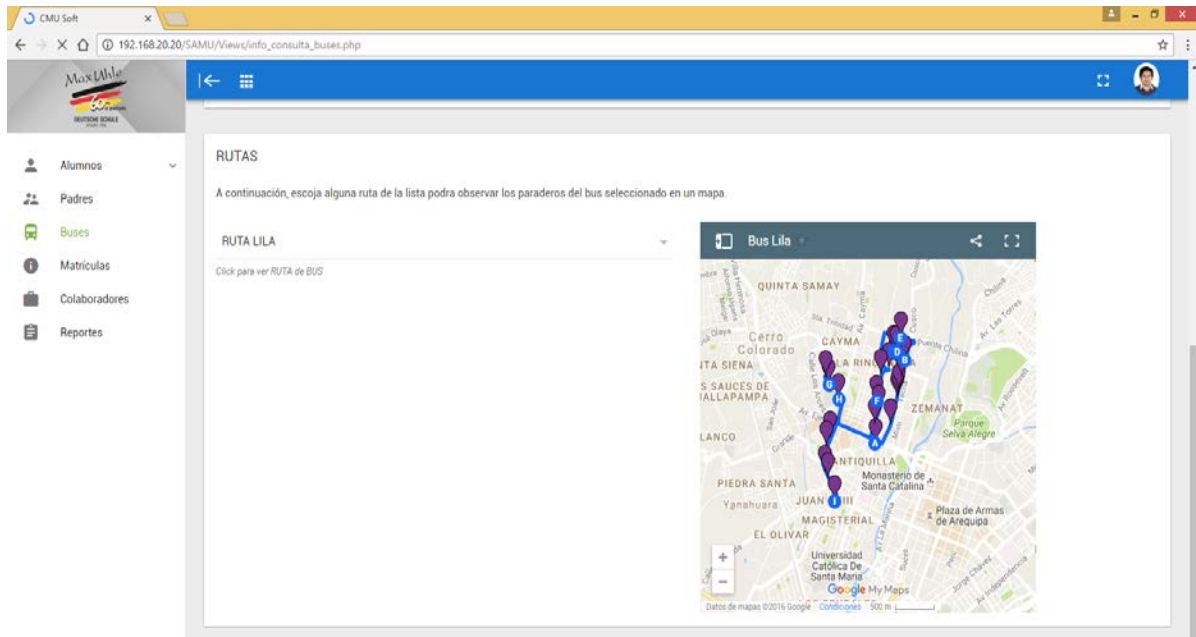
CMU Soft ×

192.168.20.20/SAMU/Views/info_consulta_buses.php

Max Uhle
60
DEUTSCHE SCHULE

Alumnos
Padres
Buses
Matrículas
Colaboradores
Reportes

RUTAS

A continuación, escoja alguna ruta de la lista podra observar los paraderos del bus seleccionado en un mapa.

RUTA LILA

Click para ver RUTA de BUS

Bus Lila

QUINTA SAMAY
Cerro Colorado
CAYMA
LA RINCONADA
TA SIENA
S SAUCES DE IALLAPAMPA
ZEMANAT
Parque Selva Alegre
LANCO
ANTIQUILLA
PIEDRA SANTA
Monasterio de Santa Catalina
Yanahuara
JUAN XXIII
Plaza de Armas de Arequipa
MAGISTERIAL
EL OLIVAR
Universidad Católica De Santa María
Google My Maps
Datos de mapas ©2016 Google Condiciones 500 m
A B C D E F G H I